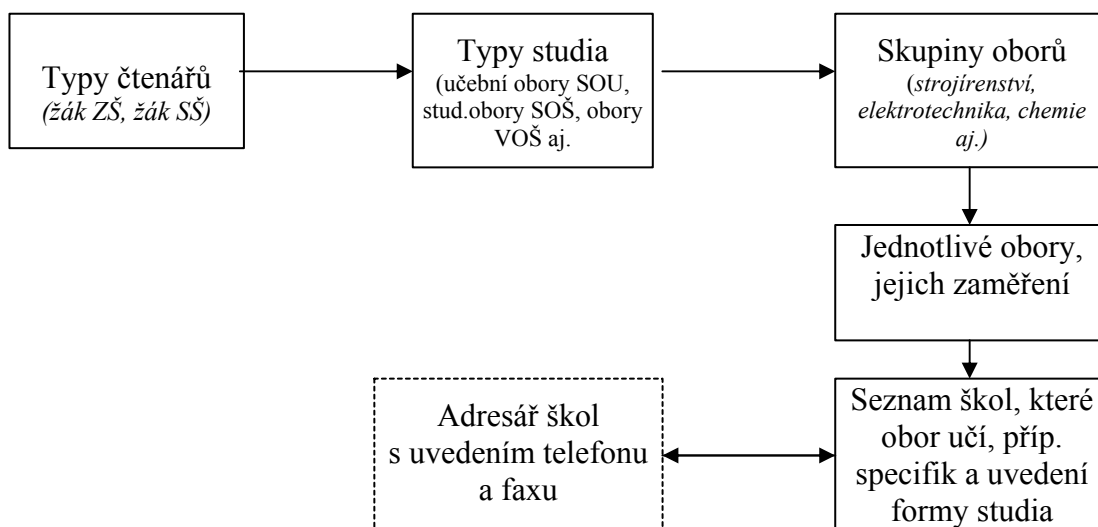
Typy čtenářů
(žák ZŠ, žák SŠ)

Typy studia
(učební obory SOU, stud.obory SOŠ, obory VOŠ aj.

Skupiny oborů
(strojírenství, elektrotechnika, chemie aj.)

Jednotlivé obory, jejich zaměření

Seznam škol, které obor učí, příp. specifik a uvedení formy studia

Adresář škol s uvedením telefonu a faxu